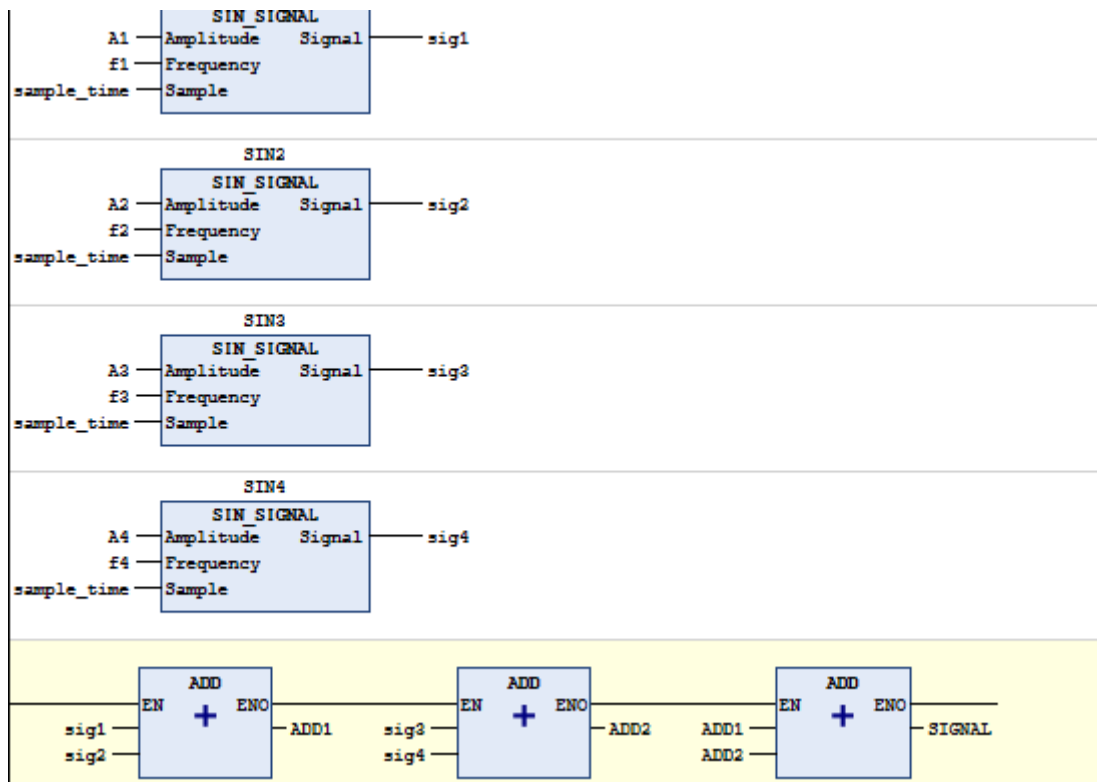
SIN_SIGNAL
A1 Amplitude Signal sig1
f1 Frequency
sample_time Sample

SIN2
SIN_SIGNAL
A2 Amplitude Signal sig2
f2 Frequency
sample_time Sample

SIN3
SIN_SIGNAL
A3 Amplitude Signal sig3
f3 Frequency
sample_time Sample

SIN4
SIN_SIGNAL
A4 Amplitude Signal sig4
f4 Frequency
sample_time Sample

ADD
EN + ENO
sig1 ADD1
sig2

ADD
EN + ENO
sig3 ADD2
sig4

ADD
EN + ENO
ADD1 SIGNAL
ADD2